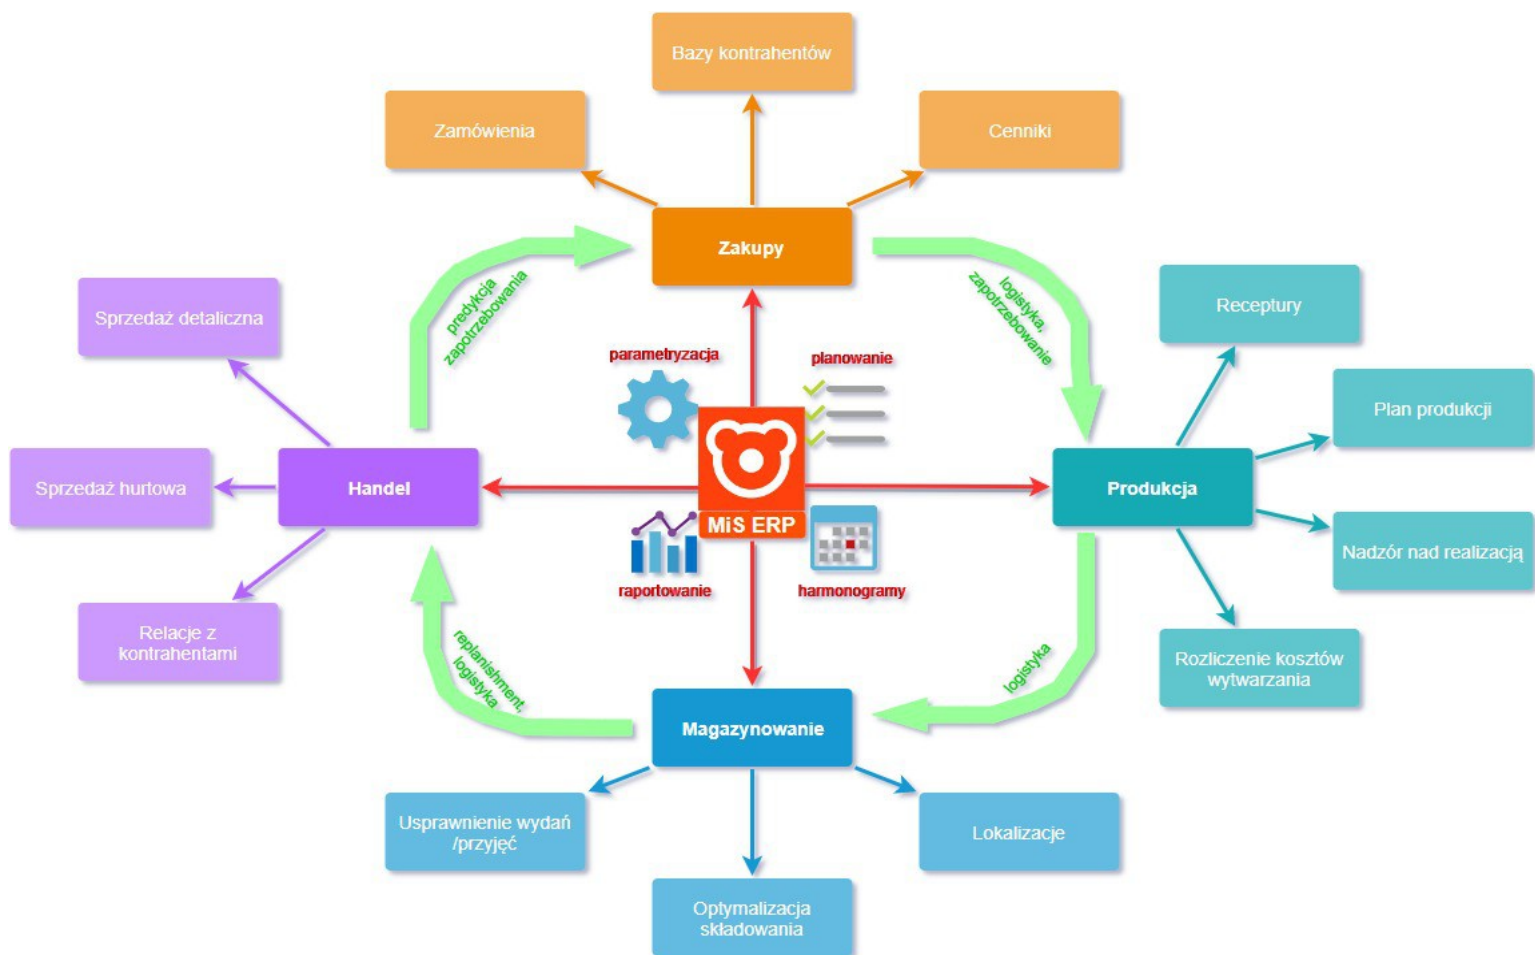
Bazy kontrahentów

Zamówienia

Cenniki

Zakupy

predykcja zapotrzebowania

logistyka, zapotrzebowanie

Sprzedaż detaliczna

Receptury

parametryzacja

planowanie

Plan produkcji

Sprzedaż hurtowa

Handel

MiS ERP

Produkcja

Nadzór nad realizacją

raportowanie

harmonogramy

Relacje z kontrahentami

replanishment, logistyka

logistyka

Rozliczenie kosztów wytwarzania

Magazynowanie

Usprawnienie wydań /przyjęć

Lokalizacje

Optymalizacja składowania